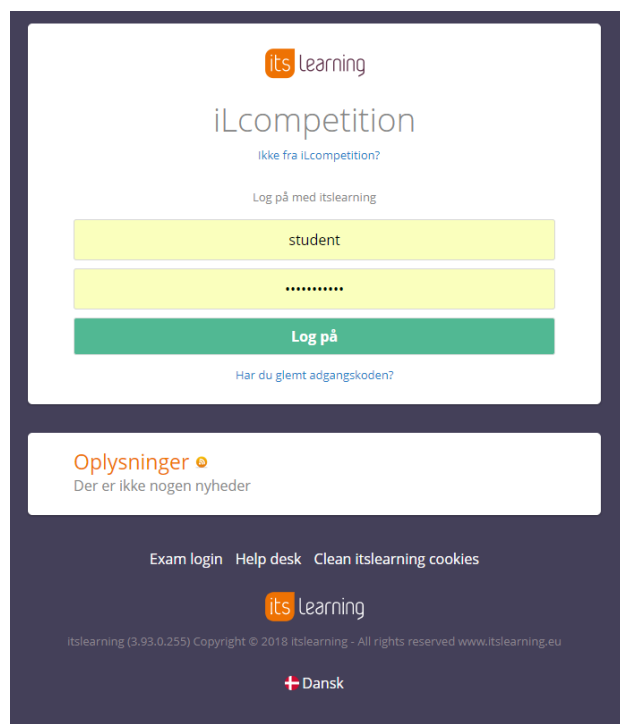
its learning

iLcompetition

Ikke fra iLcompetition?

Log på med itslearning

student

•••••••••••

Log på

Har du glemt adgangskoden?

Oplysninger

Der er ikke nogen nyheder

Exam login Help desk Clean itslearning cookies

its learning

itslearning (3.93.0.255) Copyright © 2018 itslearning - All rights reserved www.itslearning.eu

Dansk